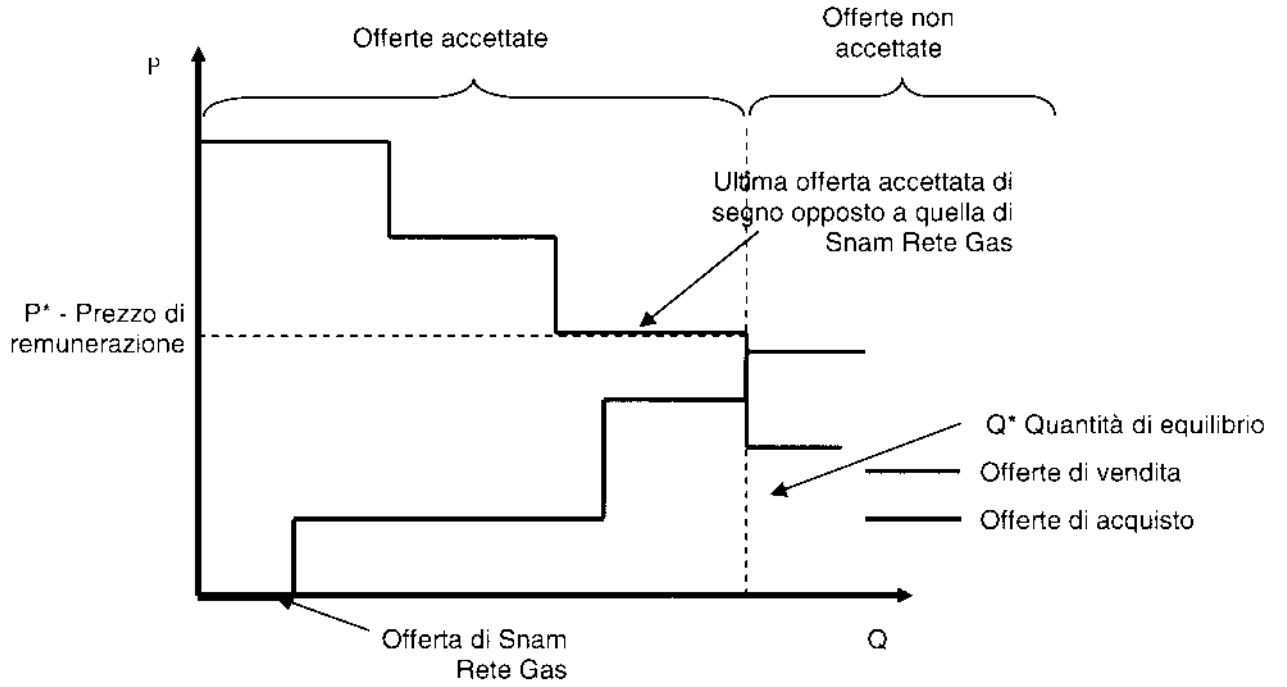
Offerte accettate

Offerte non accettate

P

Ultima offerta accettata di segno opposto a quella di Snam Rete Gas

P* - Prezzo di remunerazione

Q* Quantità di equilibrio

Offerte di vendita

Offerte di acquisto

Offerta di Snam Rete Gas

Q